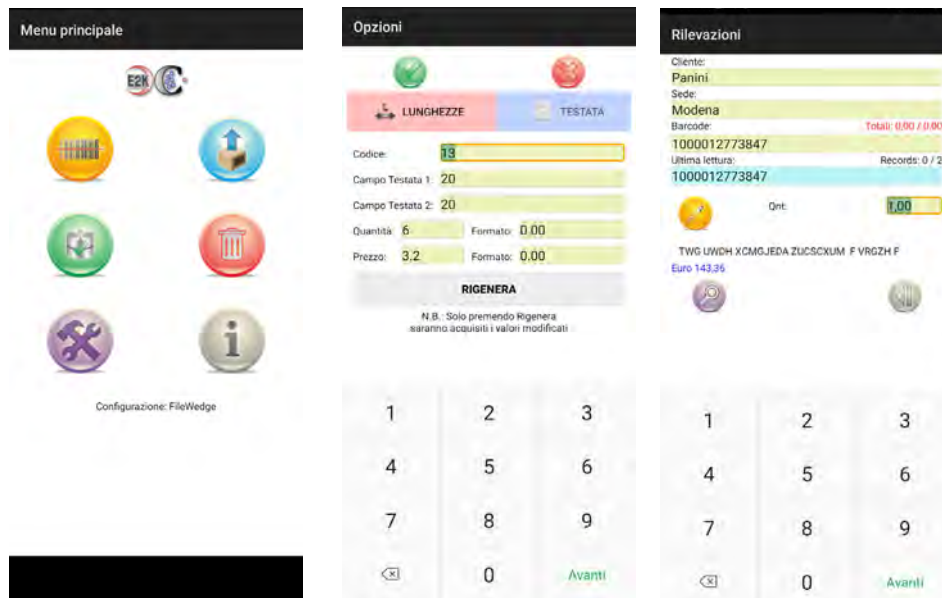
Menu principale

E2K

Configurazione: FileWedge

Opzioni

LUNGHEZZE

TESTATA

Codice: 13

Campo Testata 1: 20

Campo Testata 2: 20

Quantità: 6 Formato: 0.00

Prezzo: 3.2 Formato: 0.00

RIGENERA

N.B.: Solo premendo Rigenera saranno acquisiti i valori modificati

1 2 3
4 5 6
7 8 9
0 Avanti

Rilevazioni

Cliente:
Panini
Sede:
Modena
Barcode: Totali: 0,00 / 0,00
1000012773847
Ultima lettura: Records: 0 / 2
1000012773847

Qnt: 1,00

TWG UWDH XCMGJEDA ZUCSCXUM F VRGZH F
Euro 143,36

1 2 3
4 5 6
7 8 9
0 Avanti